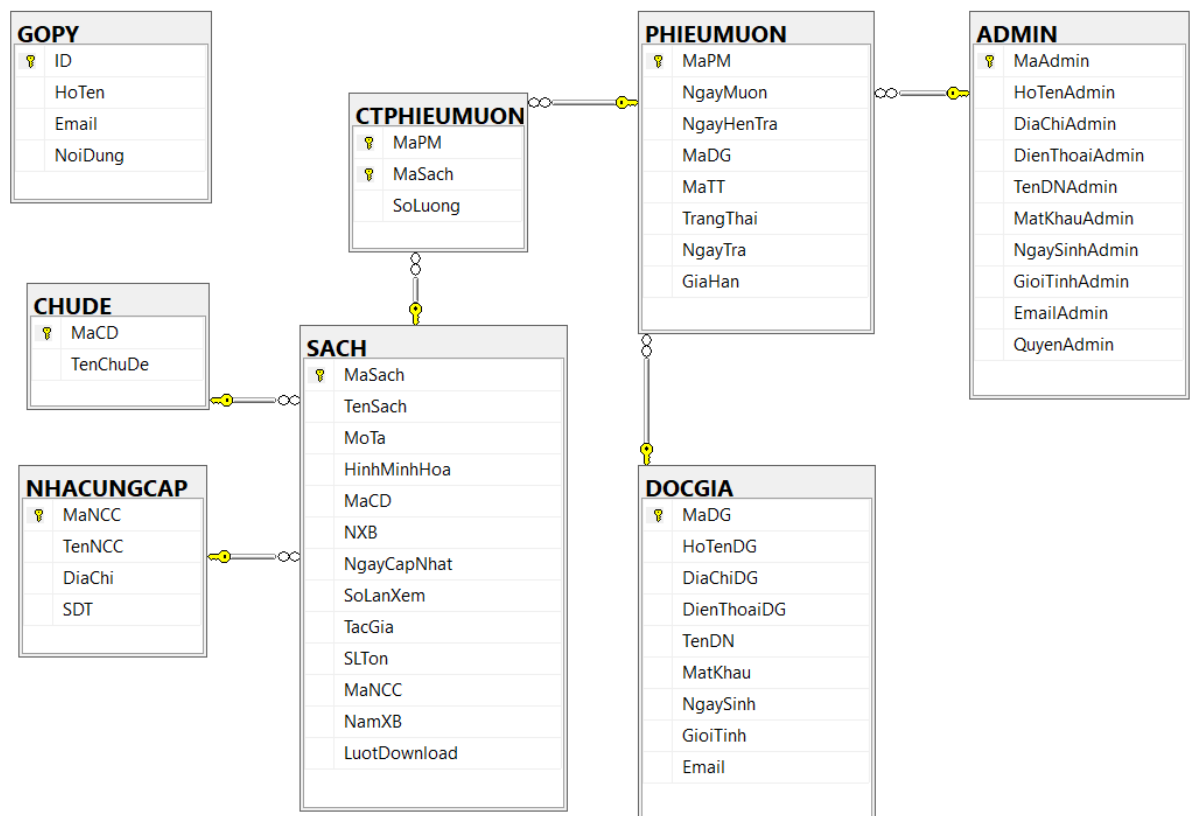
GOPY
ID
HoTen
Email
NoiDung

CTPHIEUMUON
MaPM
MaSach
SoLuong

PHIEUMUON
MaPM
NgayMuon
NgayHenTra
MaDG
MaTT
TrangThai
NgayTra
GiaHan

ADMIN
MaAdmin
HoTenAdmin
DiaChiAdmin
DienThoaiAdmin
TenDNAdmin
MatKhauAdmin
NgaySinhAdmin
GioiTinhAdmin
EmailAdmin
QuyenAdmin

CHUDE
MaCD
TenChuDe

SACH
MaSach
TenSach
MoTa
HinhMinhHoa
MaCD
NXB
NgayCapNhat
SoLanXem
TacGia
SLTon
MaNCC
NamXB
LuotDownload

NHACUNGCAP
MaNCC
TenNCC
DiaChi
SDT

DOCGIA
MaDG
HoTenDG
DiaChiDG
DienThoaiDG
TenDN
MatKhau
NgaySinh
GioiTinh
Email